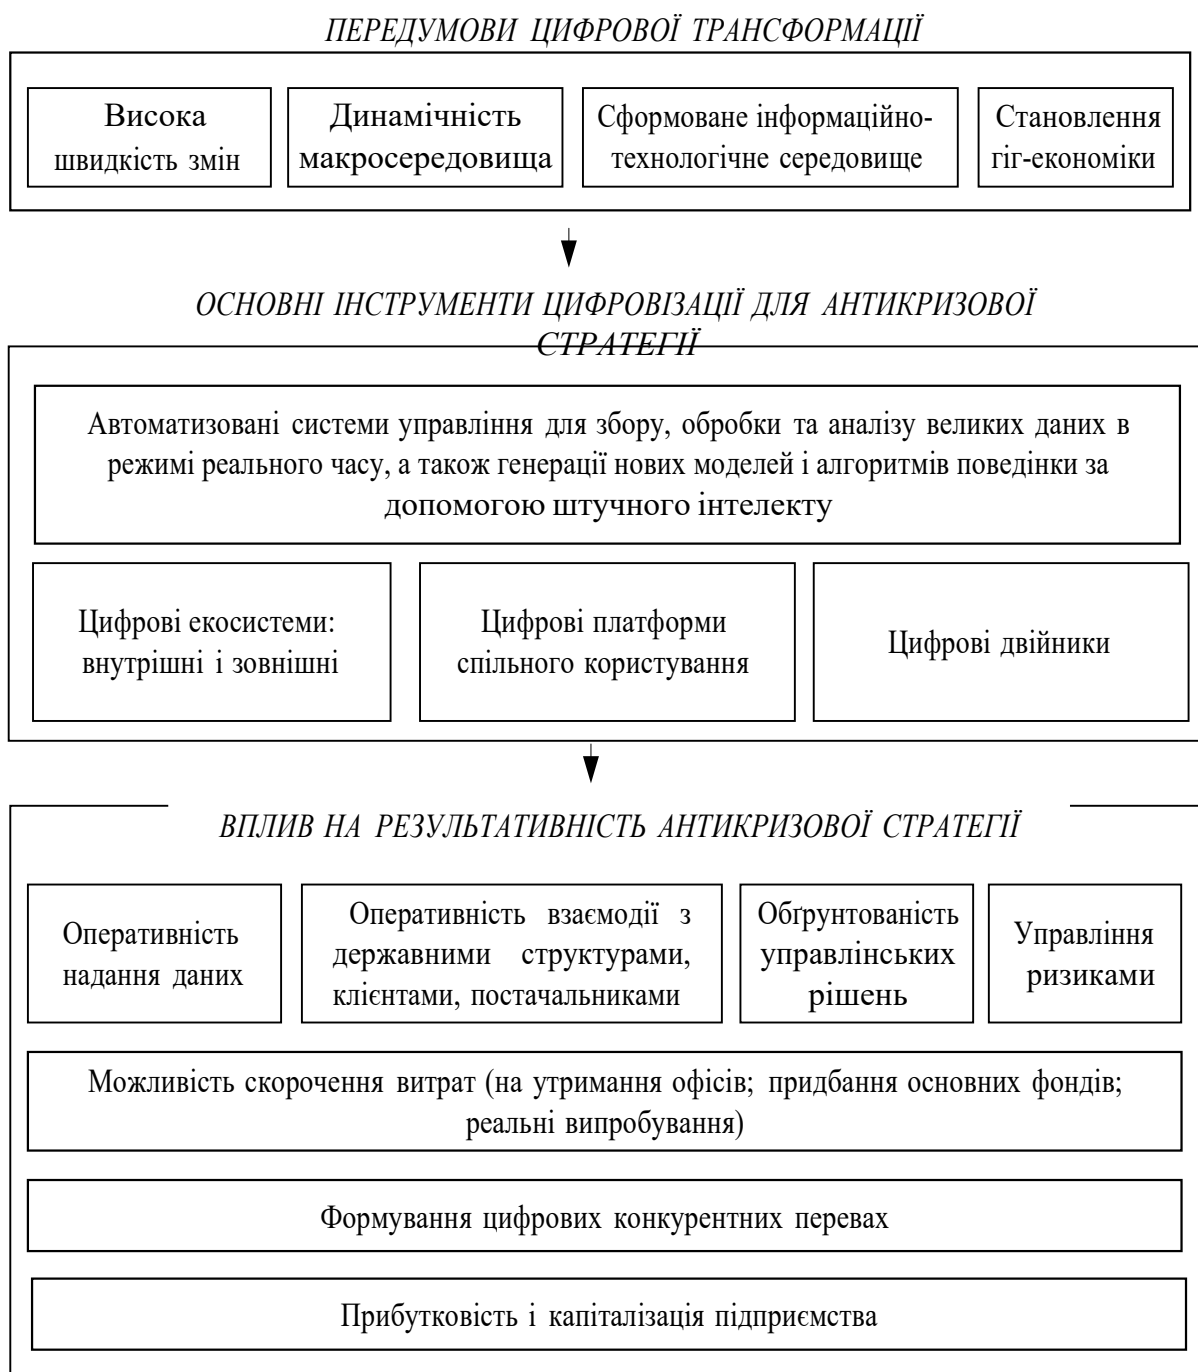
ПЕРЕДУМОВИ ЦИФРОВОЇ ТРАНСФОРМАЦІЇ

Висока швидкість змін

Динамічність макросередовища

Сформоване інформаційно-технологічне середовище

Становлення гіг-економіки

ОСНОВНІ ІНСТРУМЕНТИ ЦИФРОВІЗАЦІЇ ДЛЯ АНТИКРИЗОВОЇ СТРАТЕГІЇ

Автоматизовані системи управління для збору, обробки та аналізу великих даних в режимі реального часу, а також генерації нових моделей і алгоритмів поведінки за допомогою штучного інтелекту

Цифрові екосистеми: внутрішні і зовнішні

Цифрові платформи спільного користування

Цифрові двійники

ВПЛИВ НА РЕЗУЛЬТАТИВНІСТЬ АНТИКРИЗОВОЇ СТРАТЕГІЇ

Оперативність надання даних

Оперативність взаємодії з державними структурами, клієнтами, постачальниками

Обґрунтованість управлінських рішень

Управління ризиками

Можливість скорочення витрат (на утримання офісів; придбання основних фондів; реальні випробування)

Формування цифрових конкурентних перевах

Прибутковість і капіталізація підприємства